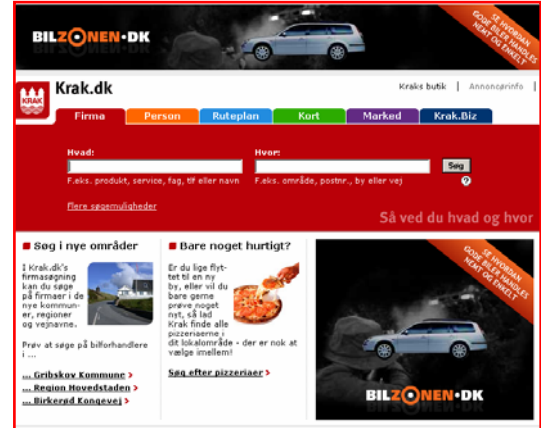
BILZONEN·DK

SE HVORDAN GODE BILER HANDLES NEMT OG ENKELT

KRAK

Krak.dk

Kraks butik | Annonceinfo

Firma | Person | Ruteplan | Kort | Marked | Krak.Biz

Hvad:

F.eks. produkt, service, fag, tlf eller navn

Hvor:

F.eks. område, postnr., by eller vej

Søg

Flere søgemuligheder

Så ved du hvad og hvor

Søg i nye områder

I Krak.dk's firmasøgning kan du søge på firmaer i de nye kommuner, regioner og vejnavne.

Prøv at søge på bilforhandlere i ...

... Gribskov Kommune >

... Region Hovedstaden >

... Birkerød Kongevej >

Bare noget hurtigt?

Er du lige flyttet til en ny by, eller vil du bare gerne prøve noget nyt, så lad Krak finde alle pizzeriaerne i dit lokalområde - der er nok at vælge imellem!

Søg efter pizzeriaer >

SE HVORDAN GODE BILER HANDLES NEMT OG ENKELT

BILZONEN·DK